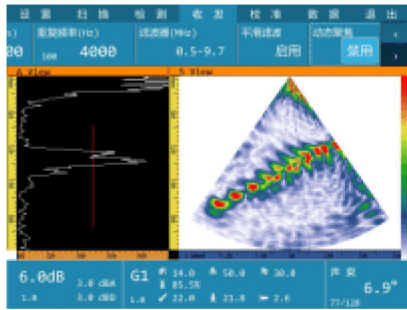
设置 扫描 检测 收发 校准 数据 退出

) 重复频率(Hz) 滤波器(MHz) 平滑滤波 动态聚焦
00 100 4000 0.5-9.7 启用 禁用

A View S View

6.0dB 3.0 dBA 3.0 dBB 1.0 1.0
G1 14.0 50.0 30.0 85.5% 22.0 21.8 2.6 1.0
声束 6.9° 77/128